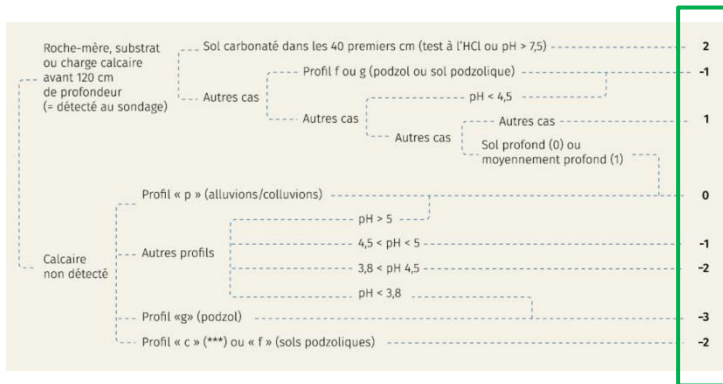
Roche-mère, substrat ou charge calcaire avant 120 cm de profondeur (= détecté au sondage)

Sol carbonaté dans les 40 premiers cm (test à l'HCl ou pH > 7,5) 2

Autres cas

Profil f ou g (podzol ou sol podzolique) -1

Autres cas

pH < 4,5

Autres cas

Autres cas 1

Sol profond (0) ou moyennement profond (1)

Calcaire non détecté

Profil « p » (alluvions/colluvions) 0

Autres profils

pH > 5

4,5 < pH < 5 -1

3,8 < pH 4,5 -2

pH < 3,8

Profil «g» (podzol) -3

Profil « c » (***) ou « f » (sols podzoliques) -2